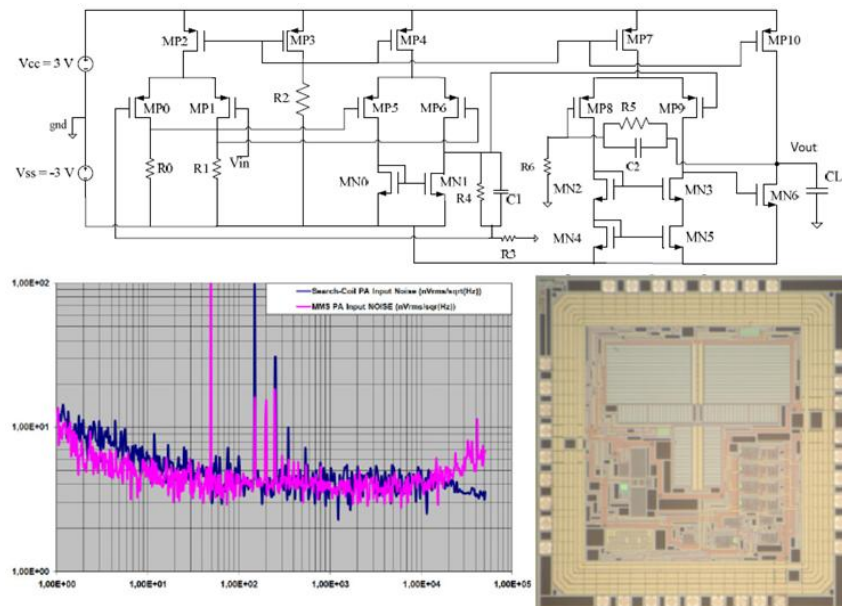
Vcc = 3 V
gnd
Vss = -3 V
MP2
MP3
MP4
MP7
MP10
MP0
MP1
R2
MP5
MP6
MP8
R5
MP9
R0
R1
Vin
R6
C2
Vout
MN0
MN1
R4
C1
MN2
MN3
MN6
CL
MN4
MN5
R3

Search-Coil PA Input Noise (nVrms/sqrt(Hz))
MMS PA Input NOISE (nVrms/sqrt(Hz))
1,00E+02
1,00E+01
1,00E+00
1,00E+00
1,00E+01
1,00E+02
1,00E+03
1,00E+04
1,00E+05